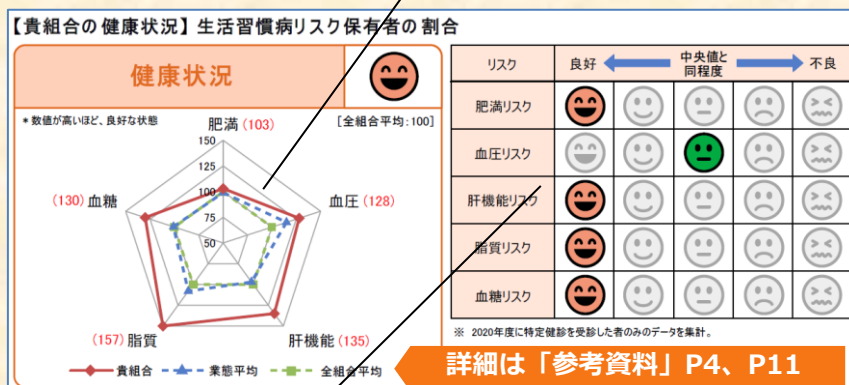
【貴組合の健康状況】生活習慣病リスク保有者の割合

健康状況

＊数値が高いほど、良好な状態

[全組合平均:100]

肥満 (103)

150
125
100
75
50

(130) 血糖

血圧 (128)

(157) 脂質

肝機能 (135)

貴組合　業態平均　全組合平均

| リスク | 良好 | | 中央値と同程度 | | 不良 |
|---|---|---|---|---|---|
| 肥満リスク | | | | | |
| 血圧リスク | | | | | |
| 肝機能リスク | | | | | |
| 脂質リスク | | | | | |
| 血糖リスク | | | | | |

※ 2020年度に特定健診を受診した者のみのデータを集計。

詳細は「参考資料」P4、P11